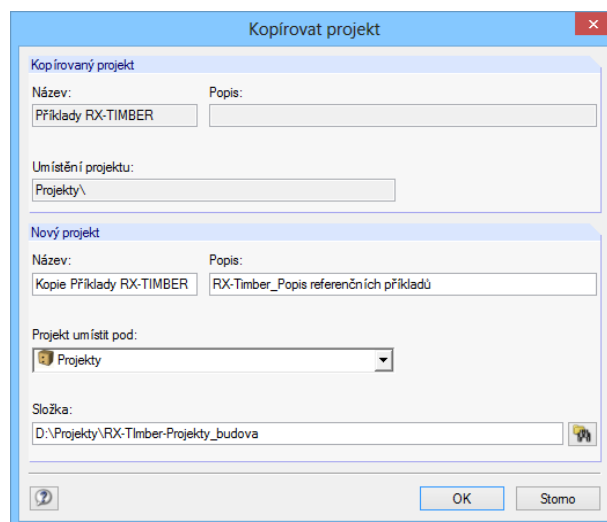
Kopírovat projekt

Kopírovaný projekt

Název:
Příklady RX-TIMBER

Popis:

Umístění projektu:
Projekty\

Nový projekt

Název:
Kopie Příklady RX-TIMBER

Popis:
RX-Timber_Popis referenčních příkladů

Projekt umístit pod:
Projekty

Složka:
D:\Projekty\RX-TImber-Projekty_budova

OK
Storno